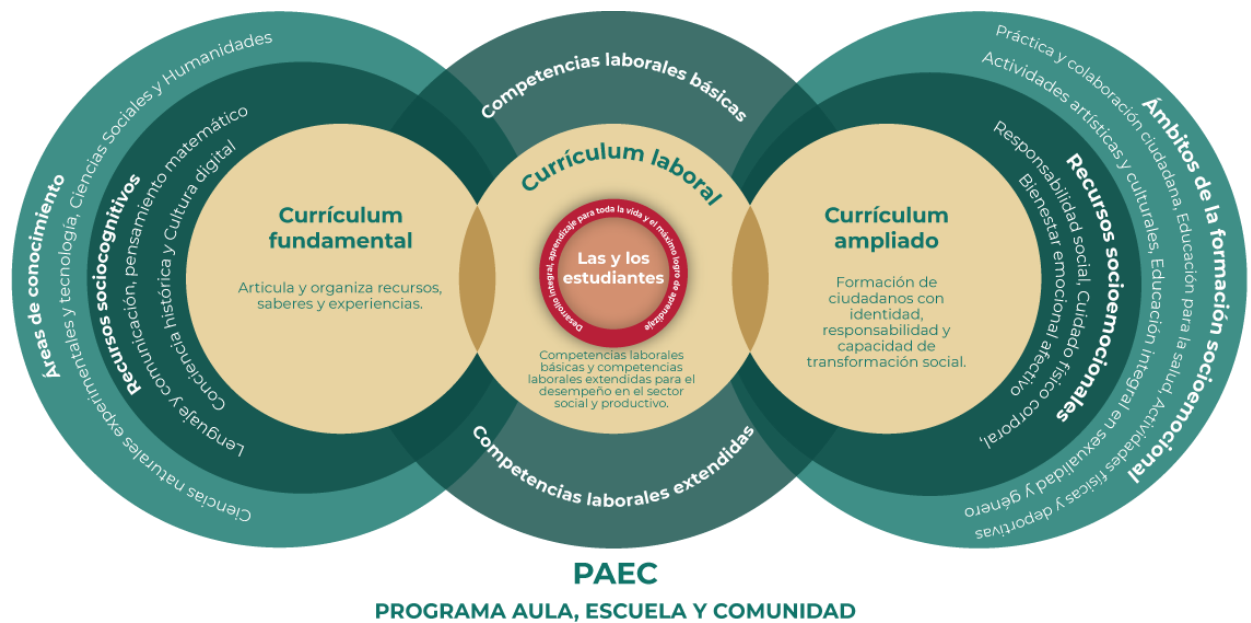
Áreas de conocimiento

Ciencias naturales experimentales y tecnología, Ciencias Sociales y Humanidades

Recursos sociocognitivos

Lenguaje y comunicación, pensamiento matemático

Conciencia histórica y Cultura digital

Currículum fundamental

Articula y organiza recursos, saberes y experiencias.

Competencias laborales básicas

Currículum laboral

Desarrollo integral, aprendizaje para toda la vida y el máximo logro de aprendizaje

Las y los estudiantes

Competencias laborales básicas y competencias laborales extendidas para el desempeño en el sector social y productivo.

Competencias laborales extendidas

Currículum ampliado

Formación de ciudadanos con identidad, responsabilidad y capacidad de transformación social.

Recursos socioemocionales

Responsabilidad social, Cuidado físico corporal,

Bienestar emocional afectivo

Ámbitos de la formación socioemocional

Práctica y colaboración ciudadana, Educación para la salud, Actividades físicas y deportivas

Actividades artísticas y culturales, Educación integral en sexualidad y género

PAEC

PROGRAMA AULA, ESCUELA Y COMUNIDAD